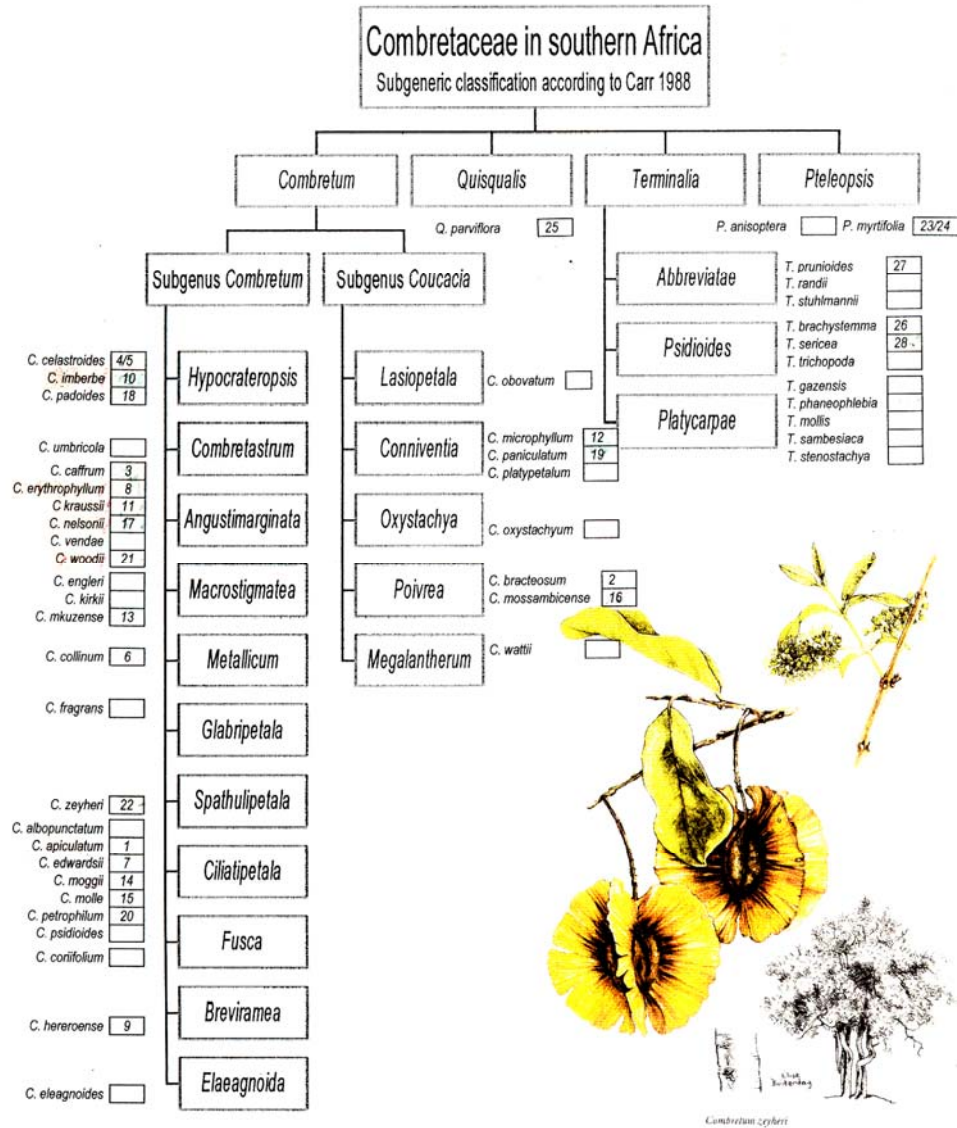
Combretaceae in southern Africa
Subgeneric classification according to Carr 1988

Combretum
Quisqualis
Terminalia
Pteleopsis

Q. parviflora 25

P. anisoptera
P. myrtifolia 23/24

Subgenus Combretum
Subgenus Coucacia

Abbreviatae
T. prunioides 27
T. randii
T. stuhlmannii

Psidioides
T. brachystemma 26
T. sericea 28
T. trichopoda

Platycarpae
T. gazensis
T. phaneophlebia
T. mollis
T. sambesiaca
T. stenostachya

C. celastroides 4/5
C. imberbe 10
C. padoides 18
Hypocrateropsis

C. umbricola
Combretastrum

C. caffrum 3
C. erythrophyllum 8
C. kraussii 11
C. nelsonii 17
C. vendae
C. woodii 21
Angustimarginata

C. engleri
C. kirkii
C. mkuzense 13
Macrostigmatea

C. collinum 6
Metallicum

C. fragrans
Glabripetala

C. zeyheri 22
Spathulipetala

C. albopunctatum
C. apiculatum 1
C. edwardsii 7
C. moggii 14
C. molle 15
C. petrophilum 20
C. psidioides
Ciliatipetala

C. coriifolium
Fusca

C. hereroense 9
Breviramea

C. eleagnoides
Elaeagnoida

Lasiopetala
C. obovatum

Conniventia
C. microphyllum 12
C. paniculatum 19
C. platypetalum

Oxystachya
C. oxystachyum

Poivrea
C. bracteosum 2
C. mossambicense 16

Megalantherum
C. wattii

Combretum zeyheri